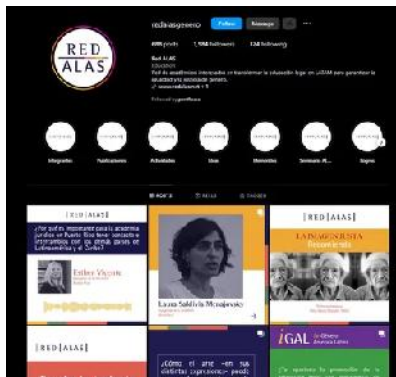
RED ALAS

redalasgenero Follow Message

Red ALAS

Red de académicas interesadas en transformar la educación legal en LATAM para garantizar la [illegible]

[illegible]

Integrantes Publicaciones Actividades Ideas Momentos Seminario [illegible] Seguro

POSTS REELS TAGGED

RED ALAS

¿Por qué es importante para la academia jurídica en Puerto Rico tener contacto e intercambio con las demás países en Latinoamérica y el Caribe?

Esther Vicente

Laura Saldivia Menajovsky

LA INAGENDESTA
Recomendada

RED ALAS

¿Cómo el arte -en sus distintas expresiones- puede

iGAL

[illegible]